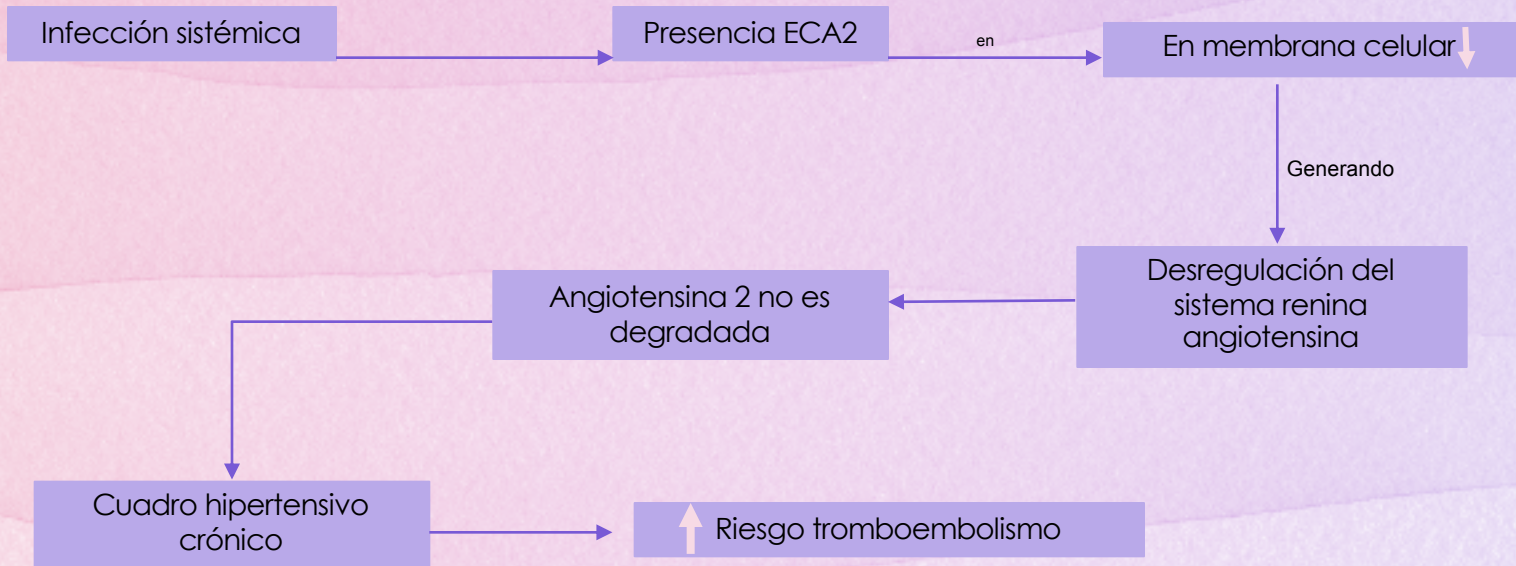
Infección sistémica

Presencia ECA2

en

En membrana celular ↓

Generando

Desregulación del sistema renina angiotensina

Angiotensina 2 no es degradada

Cuadro hipertensivo crónico

↑ Riesgo tromboembolismo